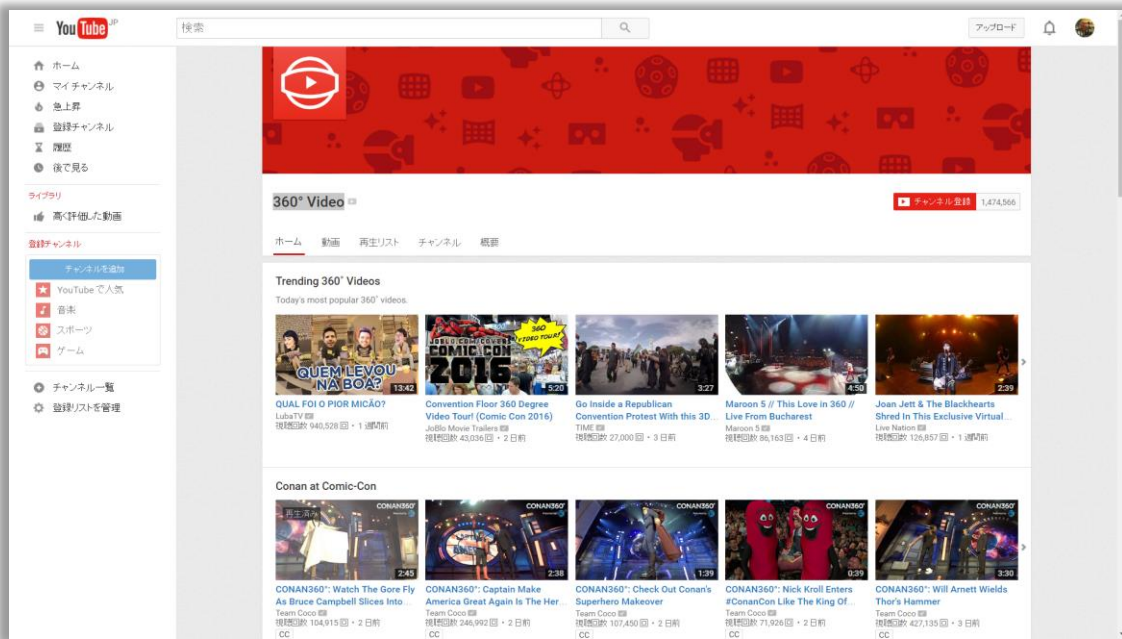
YouTube JP

検索

アップロード

ホーム
マイチャンネル
急上昇
登録チャンネル
履歴
後で見る

ライブラリ
高く評価した動画

登録チャンネル
チャンネルを追加
YouTube で人気
音楽
スポーツ
ゲーム

チャンネル一覧
登録リストを管理

360° Video

チャンネル登録 1,474,566

ホーム 動画 再生リスト チャンネル 概要

Trending 360° Videos
Today's most popular 360° videos.

QUEM LEVOU NA BOA? 13:42
QUAL FOI O PIOR MICÃO?
LubaTV
視聴回数 940,528 回 • 1 週間前

JOBLO COMIC CON COVERAGE COMIC CON 2016 360 VIDEO TOUR! 5:20
Convention Floor 360 Degree Video Tour! (Comic Con 2016)
JoBlo Movie Trailers
視聴回数 43,036 回 • 2 日前

3:27
Go Inside a Republican Convention Protest With this 3D...
TIME
視聴回数 27,000 回 • 3 日前

4:50
Maroon 5 // This Love in 360 // Live From Bucharest
Maroon 5
視聴回数 86,163 回 • 4 日前

2:39
Joan Jett & The Blackhearts Shred In This Exclusive Virtual...
Live Nation
視聴回数 126,857 回 • 1 週間前

Conan at Comic-Con

CONAN360 再生済み 2:45
CONAN360°: Watch The Gore Fly As Bruce Campbell Slices Into...
Team Coco
視聴回数 104,915 回 • 2 日前
CC

CONAN360 2:38
CONAN360°: Captain Make America Great Again Is The Her...
Team Coco
視聴回数 246,992 回 • 2 日前
CC

CONAN360 1:39
CONAN360°: Check Out Conan's Superhero Makeover
Team Coco
視聴回数 107,450 回 • 2 日前
CC

CONAN360 0:39
CONAN360°: Nick Kroll Enters #ConanCon Like The King Of...
Team Coco
視聴回数 71,926 回 • 2 日前
CC

CONAN360 3:30
CONAN360°: Will Arnett Wields Thor's Hammer
Team Coco
視聴回数 427,135 回 • 3 日前
CC